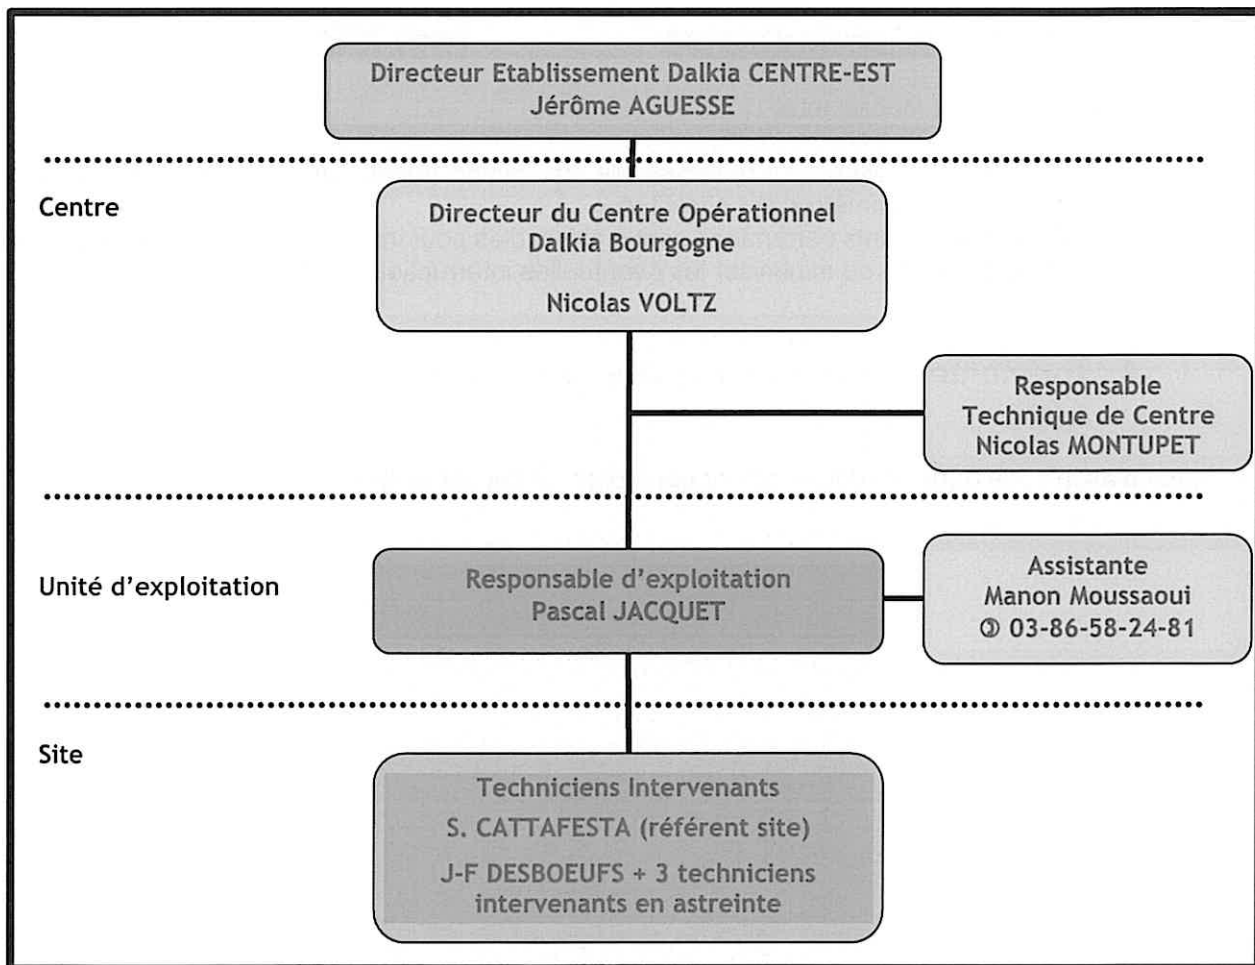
Directeur Etablissement Dalkia CENTRE-EST
Jérôme AGUESSE

Centre

Directeur du Centre Opérationnel
Dalkia Bourgogne

Nicolas VOLTZ

Responsable
Technique de Centre
Nicolas MONTUPET

Unité d'exploitation

Responsable d'exploitation
Pascal JACQUET

Assistante
Manon Moussaoui
✆ 03-86-58-24-81

Site

Techniciens Intervenants
S. CATTAFESTA (référent site)
J-F DESBOEUFS + 3 techniciens intervenants en astreinte